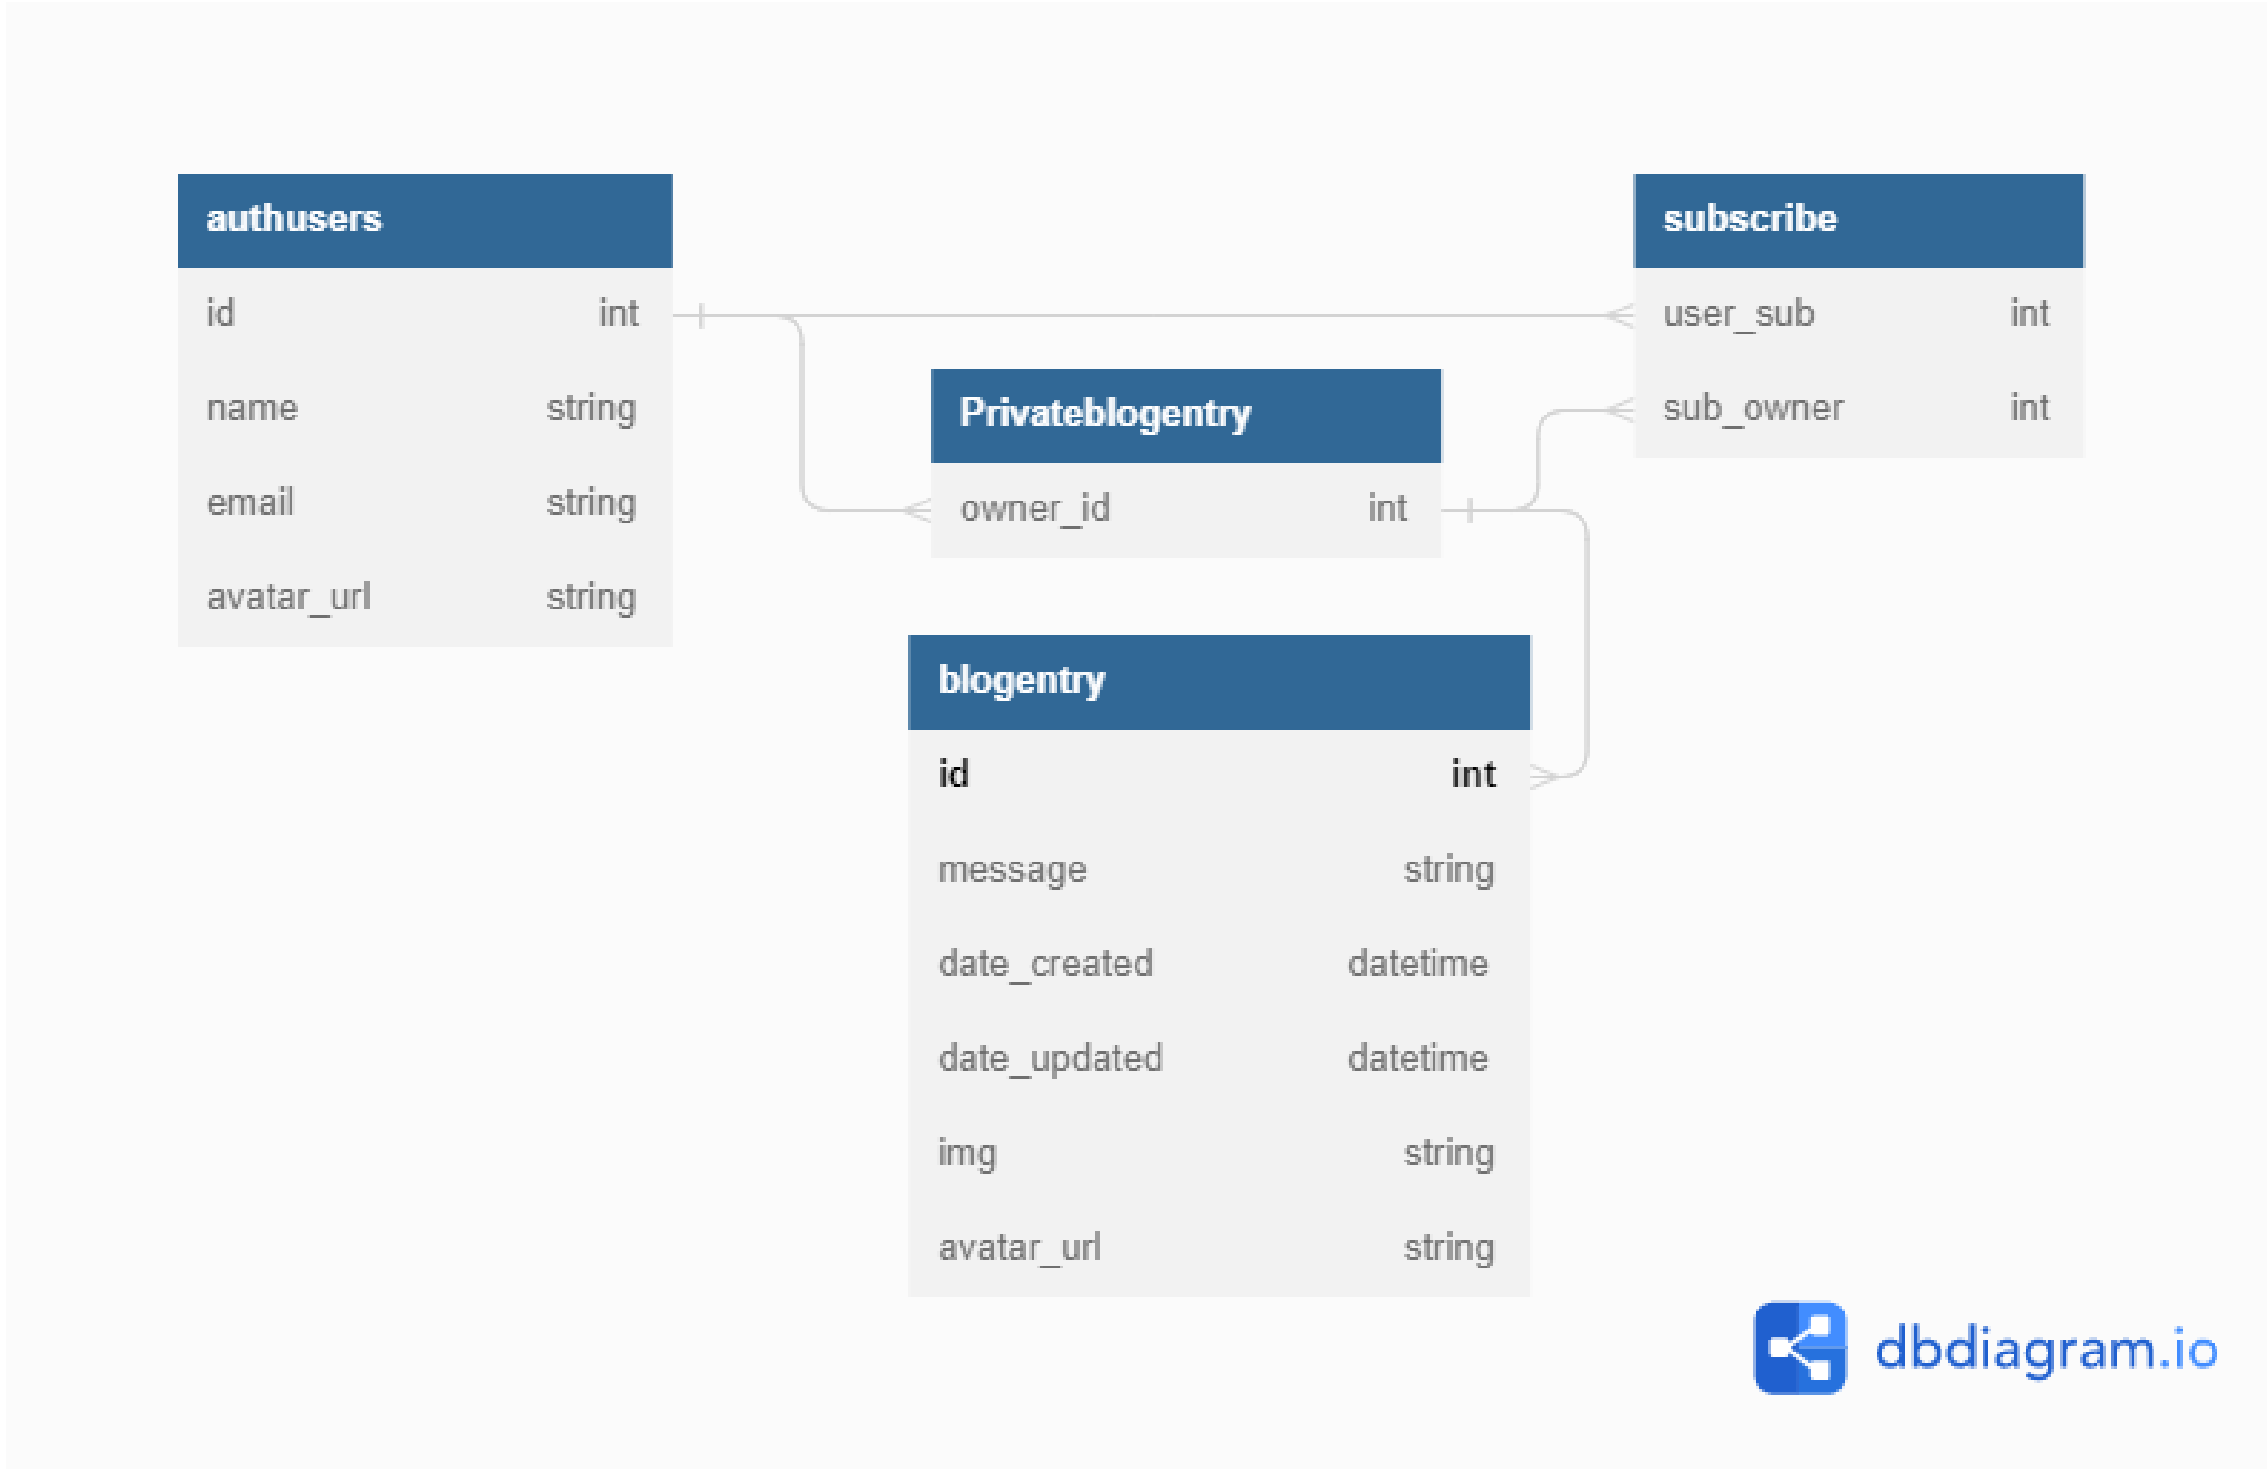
authusers

| | |
|---|---|
| id | int |
| name | string |
| email | string |
| avatar_url | string |

subscribe

| | |
|---|---|
| user_sub | int |
| sub_owner | int |

Privateblogentry

| | |
|---|---|
| owner_id | int |

blogentry

| | |
|---|---|
| id | int |
| message | string |
| date_created | datetime |
| date_updated | datetime |
| img | string |
| avatar_url | string |

dbdiagram.io